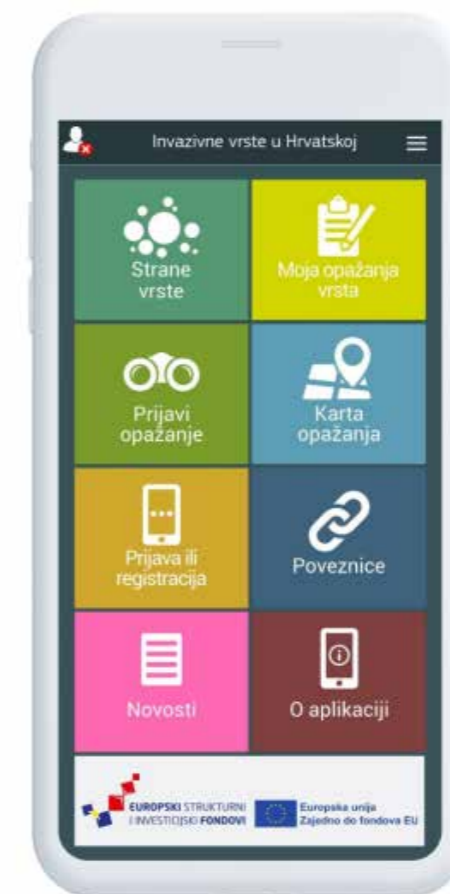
Invazivne vrste u Hrvatskoj

Strane vrste

Moja opažanja vrsta

Prijavi opažanje

Karta opažanja

Prijava ili registracija

Poveznice

Novosti

O aplikaciji

EUROPSKI STRUKTURNI I INVESTICIJSKI FONDOVI

Europska unija
Zajedno do fondova EU